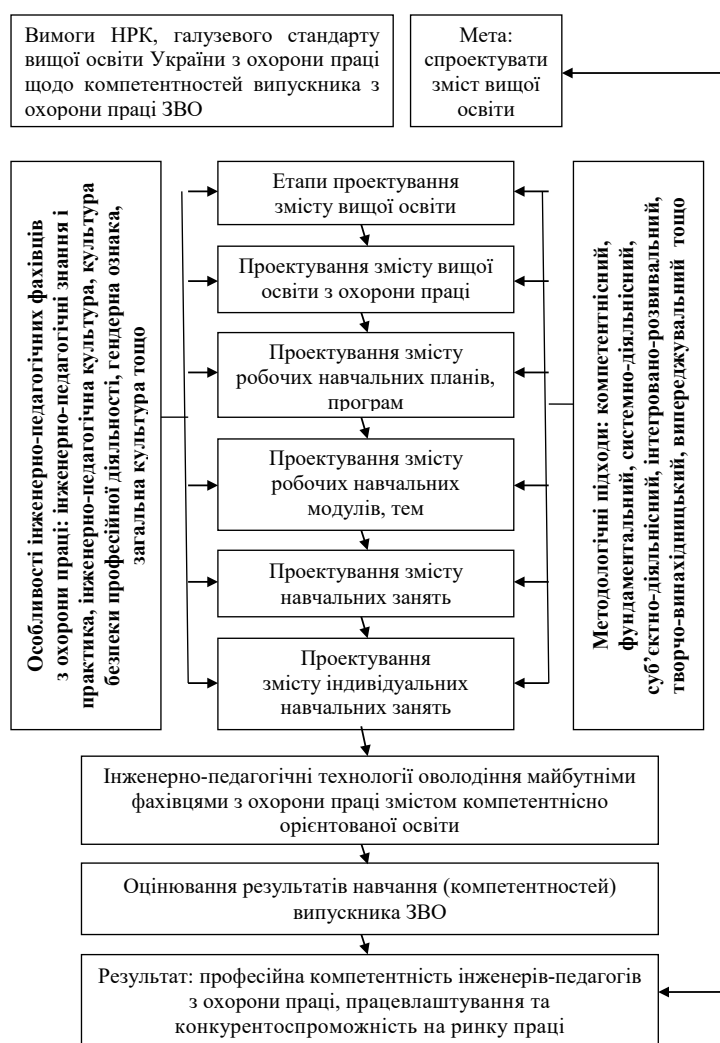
Вимоги НРК, галузевого стандарту вищої освіти України з охорони праці щодо компетентностей випускника з охорони праці ЗВО

Мета: спроектувати зміст вищої освіти

Особливості інженерно-педагогічних фахівців з охорони праці: інженерно-педагогічні знання і практика, інженерно-педагогічна культура, культура безпеки професійної діяльності, гендерна ознака, загальна культура тощо

Етапи проектування змісту вищої освіти

Проектування змісту вищої освіти з охорони праці

Проектування змісту робочих навчальних планів, програм

Проектування змісту робочих навчальних модулів, тем

Проектування змісту навчальних занять

Проектування змісту індивідуальних навчальних занять

Методологічні підходи: компетентнісний, фундаментальний, системно-діяльнісний, суб'єктно-діяльнісний, інтегровано-розвивальний, творчо-винахідницький, випереджувальний тощо

Інженерно-педагогічні технології оволодіння майбутніми фахівцями з охорони праці змістом компетентнісно орієнтованої освіти

Оцінювання результатів навчання (компетентностей) випускника ЗВО

Результат: професійна компетентність інженерів-педагогів з охорони праці, працевлаштування та конкурентоспроможність на ринку праці